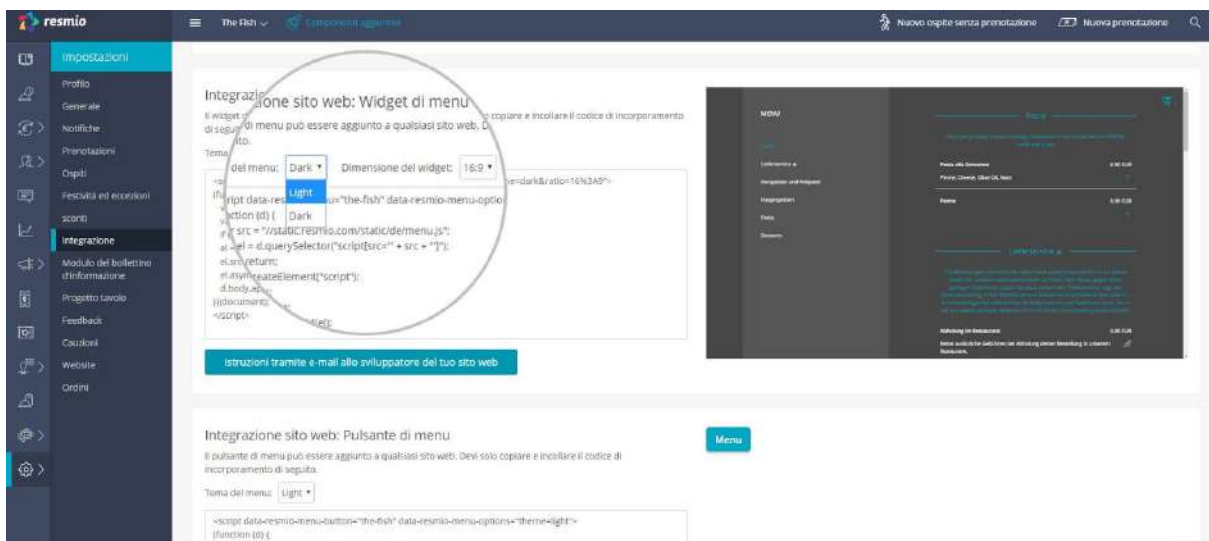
resmio

The Fish

Nuovo ospite senza prenotazione

Nuova prenotazione

Impostazioni

Profilo
Generale
Notifiche
Prenotazioni
Ospiti
Festività ed eccezioni
sconti
Integrazione
Modulo del bollettino d'informazione
Progetto tavolo
Feedback
Cauzioni
Website
Ordini

Integrazione sito web: Widget di menu

Il widget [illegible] di menu può essere aggiunto a qualsiasi sito web. D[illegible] copiare e incollare il codice di incorporamento di seguito.

Tema del menu: Dark ▾ Dimensione del widget: 16:9 ▾

Light
Dark

<s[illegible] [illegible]e=dark&ratio=16%3A9">
(fu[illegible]
<script data-resmio-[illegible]u="the-fish" data-resmio-menu-optio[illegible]
(function (d) {
v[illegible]
if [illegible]
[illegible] src = "//static.resmio.com/static/de/menu.js";
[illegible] el = d.querySelector("script[src='" + src + "']");
el.src return;
el.asyn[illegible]createElement("script");
d.body.ap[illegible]
})(document);
</script>

Istruzioni tramite e-mail allo sviluppatore del tuo sito web

MENU

Integrazione sito web: Pulsante di menu

Il pulsante di menu può essere aggiunto a qualsiasi sito web. Devi solo copiare e incollare il codice di incorporamento di seguito.

Tema del menu: Light ▾

<script data-resmio-menu-button="the-fish" data-resmio-menu-options="theme=light">
(function (d) {

Menu